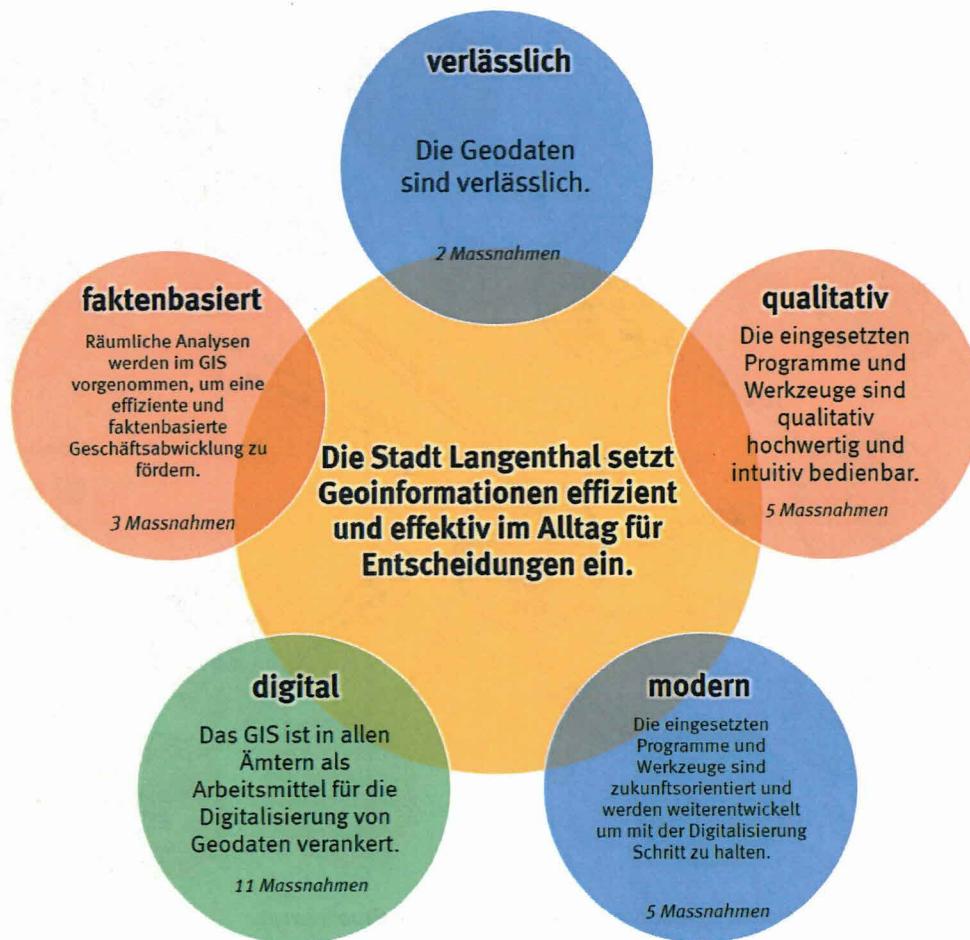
verlässlich

Die Geodaten sind verlässlich.

2 Massnahmen

faktenbasiert

Räumliche Analysen werden im GIS vorgenommen, um eine effiziente und faktenbasierte Geschäftsabwicklung zu fördern.

3 Massnahmen

qualitativ

Die eingesetzten Programme und Werkzeuge sind qualitativ hochwertig und intuitiv bedienbar.

5 Massnahmen

Die Stadt Langenthal setzt Geoinformationen effizient und effektiv im Alltag für Entscheidungen ein.

digital

Das GIS ist in allen Ämtern als Arbeitsmittel für die Digitalisierung von Geodaten verankert.

11 Massnahmen

modern

Die eingesetzten Programme und Werkzeuge sind zukunftsorientiert und werden weiterentwickelt um mit der Digitalisierung Schritt zu halten.

5 Massnahmen